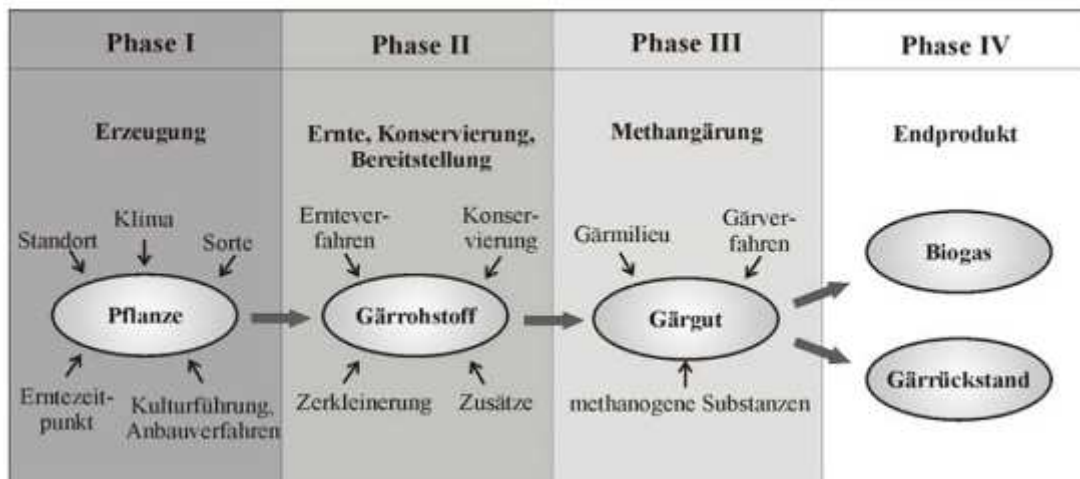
Phase I

Erzeugung

Standort

Klima

Sorte

Pflanze

Erntezeitpunkt

Kulturführung, Anbauverfahren

Phase II

Ernte, Konservierung, Bereitstellung

Ernteverfahren

Konservierung

Gärrohstoff

Zerkleinerung

Zusätze

Phase III

Methangärung

Gärmilieu

Gärverfahren

Gärgut

methanogene Substanzen

Phase IV

Endprodukt

Biogas

Gärrückstand